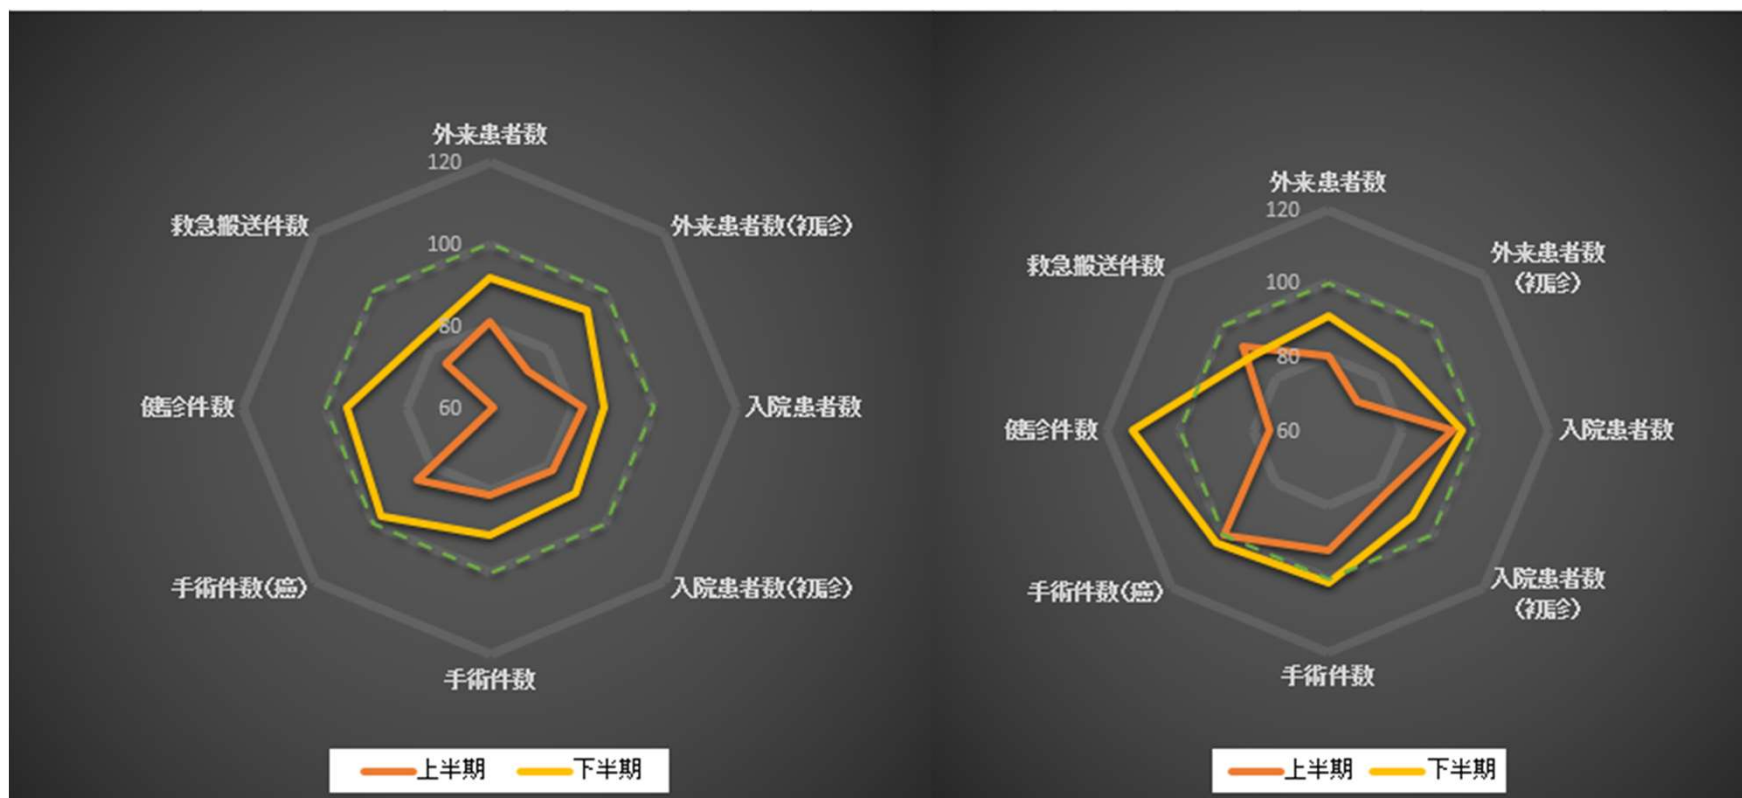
外来患者数
120
外来患者数(初診)
100
救急搬送件数
80
健診件数
60
入院患者数
手術件数(癌)
入院患者数(初診)
手術件数
上半期 下半期

外来患者数
120
外来患者数
(初診)
救急搬送件数
100
80
健診件数
60
入院患者数
入院患者数
(初診)
手術件数(癌)
手術件数
上半期 下半期